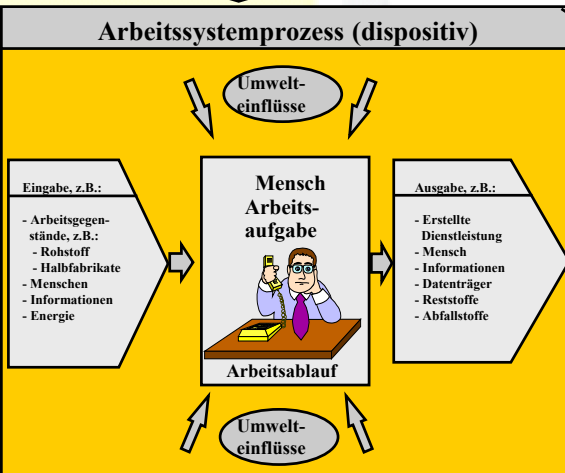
Arbeitssystemprozess (dispositiv)

Umwelteinflüsse

Eingabe, z.B.:

- Arbeitsgegenstände, z.B.:
- Rohstoff
- Halbfabrikate
- Menschen
- Informationen
- Energie

Mensch
Arbeitsaufgabe

Arbeitsablauf

Ausgabe, z.B.:

- Erstellte Dienstleistung
- Mensch
- Informationen
- Datenträger
- Reststoffe
- Abfallstoffe

Umwelteinflüsse